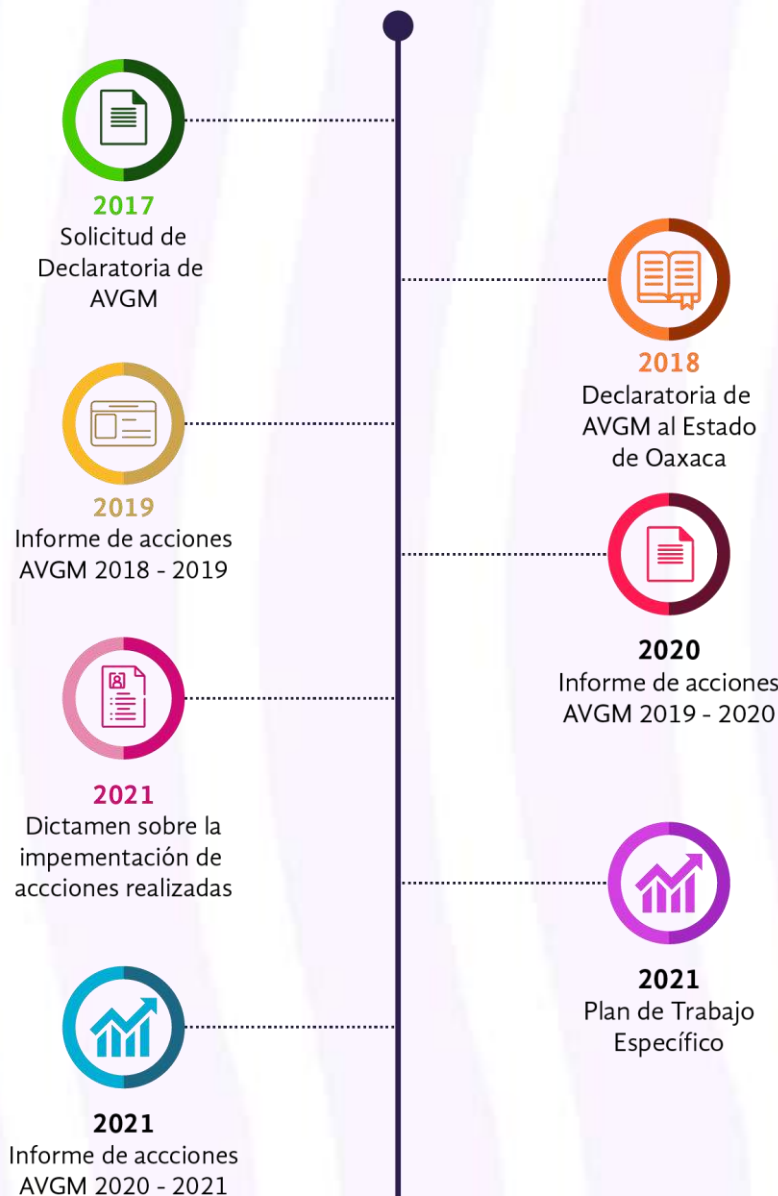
2017
Solicitud de Declaratoria de AVGM

2018
Declaratoria de AVGM al Estado de Oaxaca

2019
Informe de acciones AVGM 2018 - 2019

2020
Informe de acciones AVGM 2019 - 2020

2021
Dictamen sobre la impementación de accciones realizadas

2021
Plan de Trabajo Específico

2021
Informe de accciones AVGM 2020 - 2021